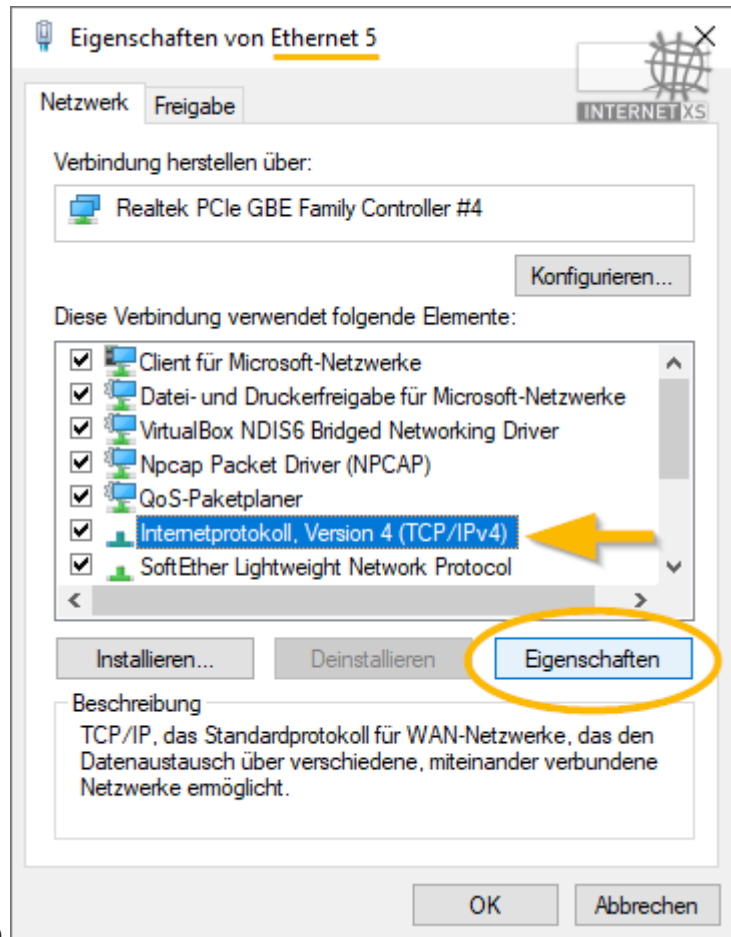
Eigenschaften von Ethernet 5

INTERNET XS

Netzwerk | Freigabe

Verbindung herstellen über:

Realtek PCIe GBE Family Controller #4

Konfigurieren...

Diese Verbindung verwendet folgende Elemente:

Client für Microsoft-Netzwerke
Datei- und Druckerfreigabe für Microsoft-Netzwerke
VirtualBox NDIS6 Bridged Networking Driver
Npcap Packet Driver (NPCAP)
QoS-Paketplaner
Internetprotokoll, Version 4 (TCP/IPv4)
SoftEther Lightweight Network Protocol

Installieren... | Deinstallieren | Eigenschaften

Beschreibung
TCP/IP, das Standardprotokoll für WAN-Netzwerke, das den Datenaustausch über verschiedene, miteinander verbundene Netzwerke ermöglicht.

OK | Abbrechen